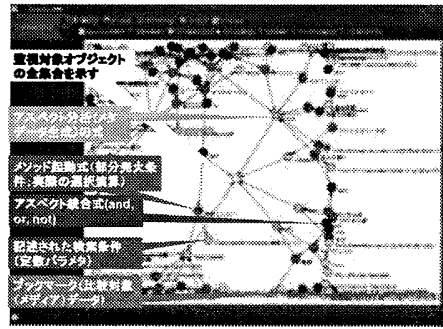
監視対象オブジェクトの全集合を示す

アスペクトの定義 データ生成の式

メソッド起動式(部分集合条件、実際の選択演算)

アスペクト統合式(and, or, not)

記述された検索条件(定数パラメタ)

ブックマーク(比較対象(メディア)データ)